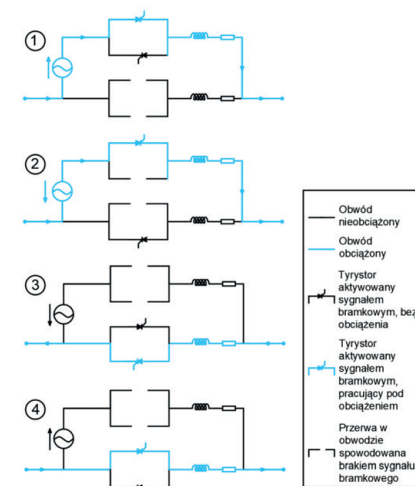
①

②

③

④

Obwód nieobciążony

Obwód obciążony

Tyrystor aktywowany sygnałem bramkowym, bez obciążenia

Tyrystor aktywowany sygnałem bramkowym, pracujący pod obciążeniem

Przerwa w obwodzie spowodowana brakiem sygnału bramkowego